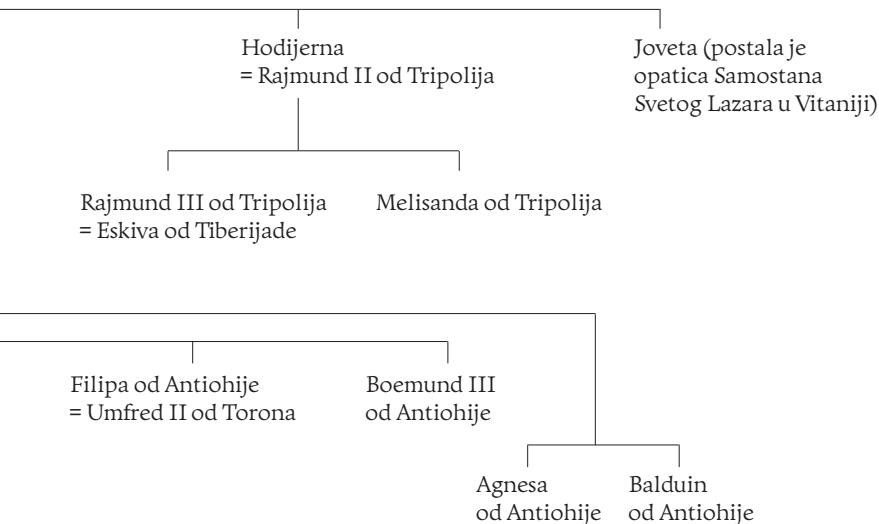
Hodijerna
= Rajmund II od Tripolija

Joveta (postala je opatica Samostana Svetog Lazara u Vitaniji)

Rajmund III od Tripolija
= Eskiva od Tiberijade

Melisanda od Tripolija

Filipa od Antiohije
= Umfred II od Torona

Boemund III od Antiohije

Agnesa od Antiohije

Balduin od Antiohije